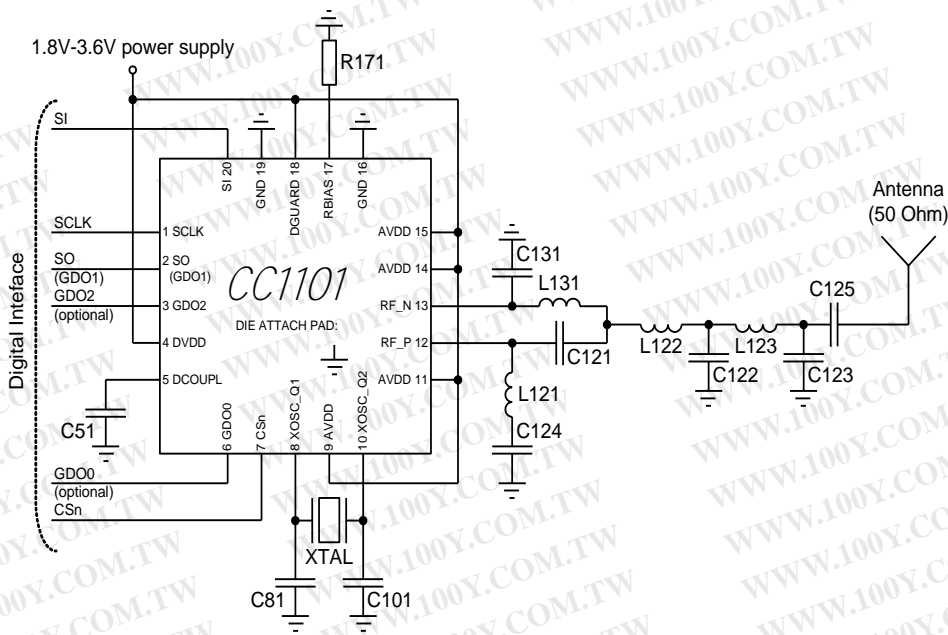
1.8V-3.6V power supply

R171

Digital Inteface

SI

SCLK

SO (GDO1)

GDO2 (optional)

GDO0 (optional)

CSn

SI 20

GND 19

DGUARD 18

RBIAS 17

GND 16

1 SCLK

2 SO (GDO1)

3 GDO2

4 DVDD

5 DCOUPL

6 GDO0

7 CSn

8 XOSC_Q1

9 AVDD

10 XOSC_Q2

AVDD 15

AVDD 14

RF_N 13

RF_P 12

AVDD 11

CC1101

DIE ATTACH PAD:

C51

C81

XTAL

C101

C131

L131

C121

L121

C124

L122

C122

L123

C123

C125

Antenna (50 Ohm)

WWW.100Y.COM.TW